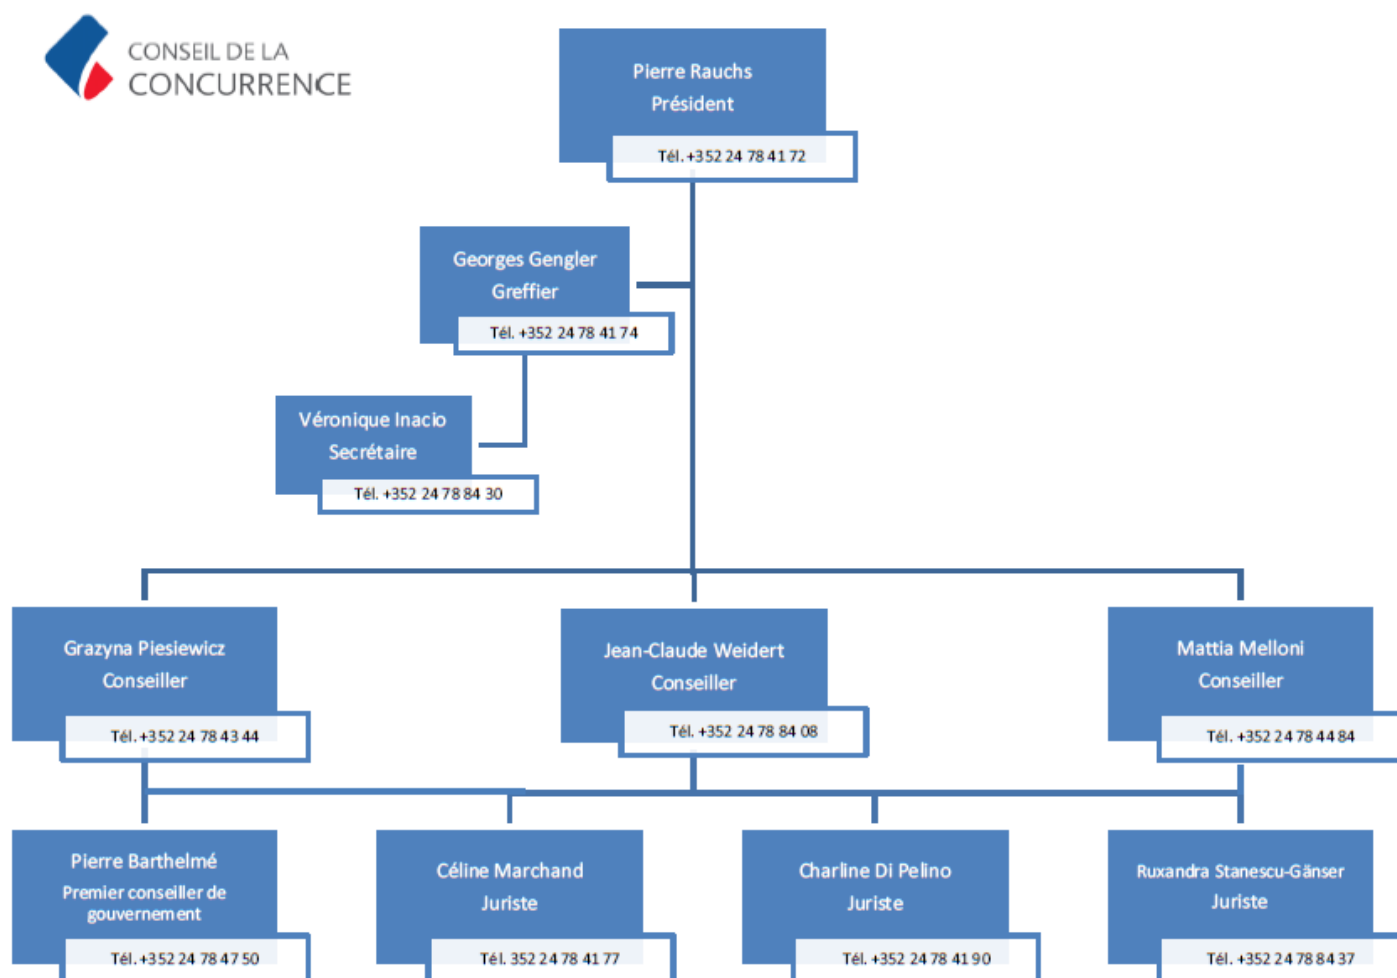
CONSEIL DE LA
CONCURRENCE

Pierre Rauchs
Président
Tél. +352 24 78 41 72

Georges Gengler
Greffier
Tél. +352 24 78 41 74

Véronique Inacio
Secrétaire
Tél. +352 24 78 84 30

Grazyna Piesiewicz
Conseiller
Tél. +352 24 78 43 44

Jean-Claude Weidert
Conseiller
Tél. +352 24 78 84 08

Mattia Melloni
Conseiller
Tél. +352 24 78 44 84

Pierre Barthelmé
Premier conseiller de gouvernement
Tél. +352 24 78 47 50

Céline Marchand
Juriste
Tél. 352 24 78 41 77

Charline Di Pelino
Juriste
Tél. +352 24 78 41 90

Ruxandra Stanescu-Gänser
Juriste
Tél. +352 24 78 84 37